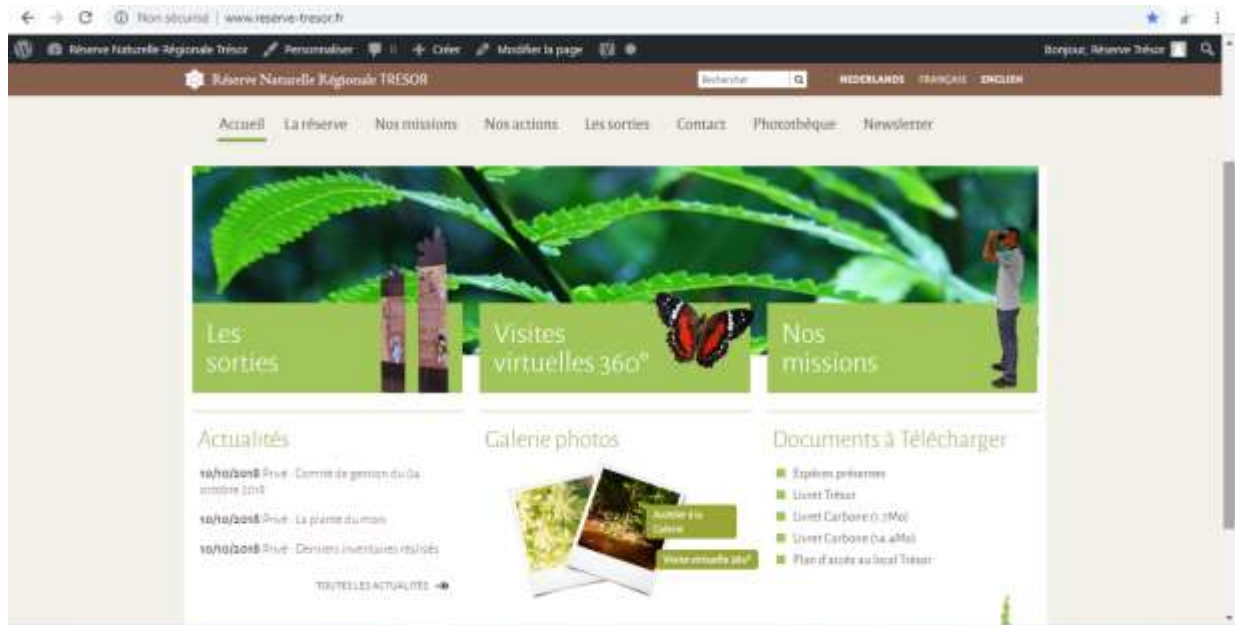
Non sécurisé | www.reserve-tresor.fr

Réserve Naturelle Régionale Trésor Personnaliser 0 + Créer Modifier la page

Bonjour, Réserve Trésor

Réserve Naturelle Régionale TRESOR

Rechercher

NEDERLANDS FRANÇAIS ENGLISH

Accueil La réserve Nos missions Nos actions Les sorties Contact Photothèque Newsletter

Les sorties

Visites virtuelles 360°

Nos missions

Actualités

10/10/2018 Privé : Comité de gestion du 04 octobre 2018

10/10/2018 Privé : La plante du mois

10/10/2018 Privé : Derniers inventaires réalisés

TOUTES LES ACTUALITÉS

Galerie photos

Accéder à la Galerie

Visite virtuelle 360°

Documents à Télécharger

Espèces présentes

Livret Trésor

Livret Carbone (1.7Mo)

Livret Carbone (14.4Mo)

Plan d'accès au local Trésor